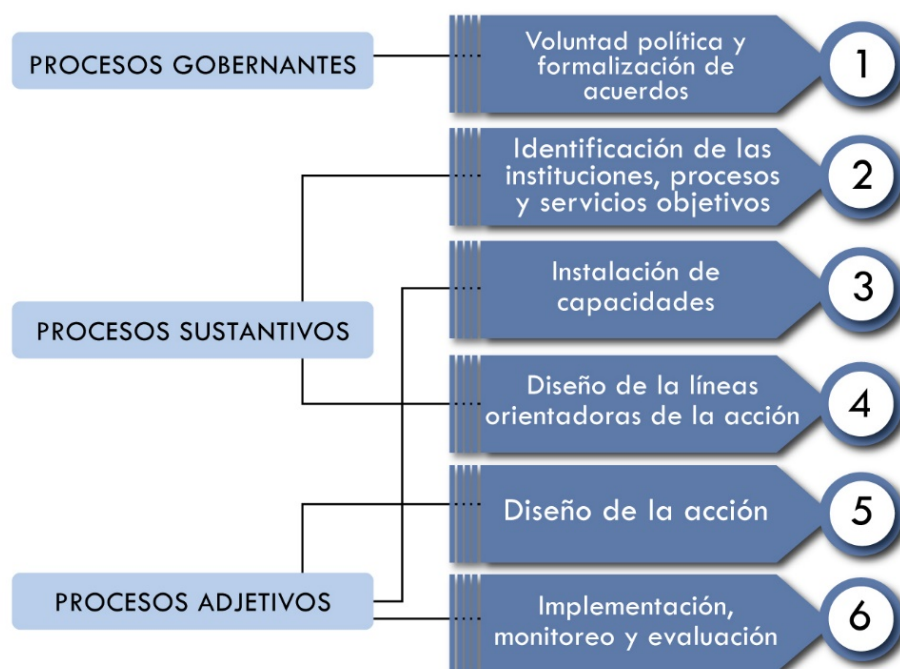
PROCESOS GOBERNANTES

Voluntad política y formalización de acuerdos

1

Identificación de las instituciones, procesos y servicios objetivos

2

Instalación de capacidades

3

PROCESOS SUSTANTIVOS

Diseño de la líneas orientadoras de la acción

4

Diseño de la acción

5

PROCESOS ADJETIVOS

Implementación, monitoreo y evaluación

6